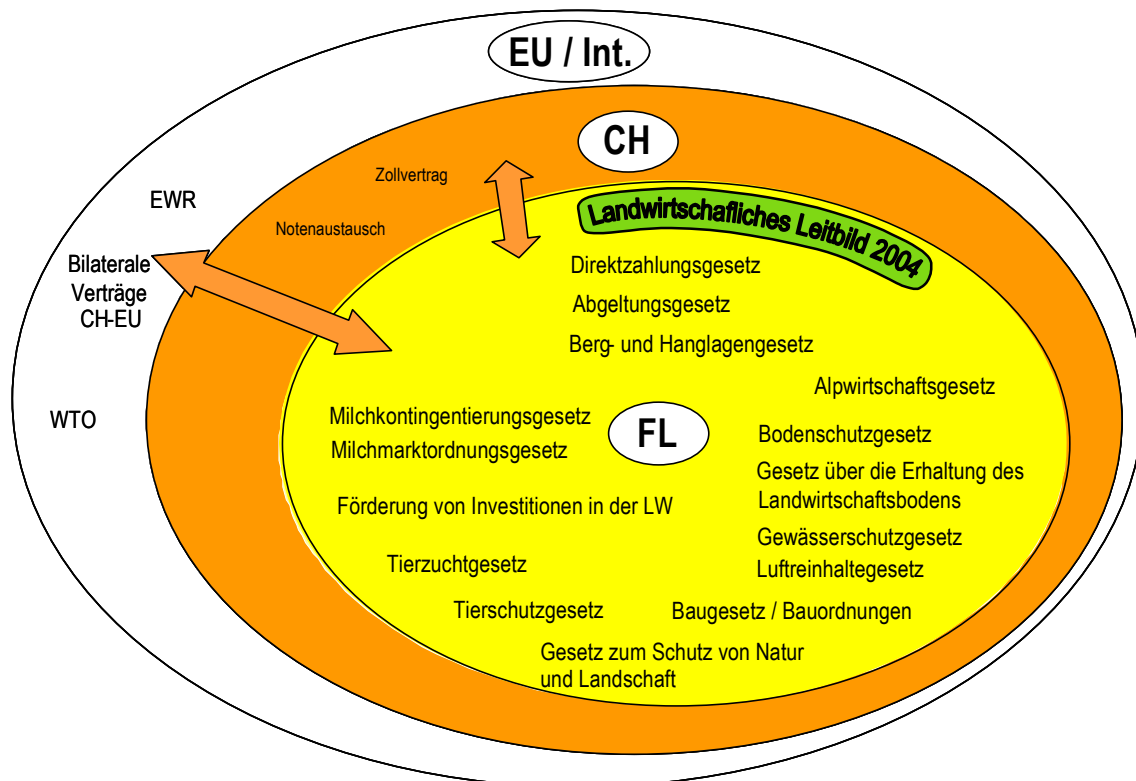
EU / Int.

CH

Zollvertrag

EWR

Notenaustausch

Landwirtschafliches Leitbild 2004

Bilaterale Verträge CH-EU

Direktzahlungsgesetz

Abgeltungsgesetz

Berg- und Hanglagengesetz

Alpwirtschaftsgesetz

WTO

Milchkontingentierungsgesetz

Milchmarktordnungsgesetz

FL

Bodenschutzgesetz

Gesetz über die Erhaltung des Landwirtschaftsbodens

Förderung von Investitionen in der LW

Gewässerschutzgesetz

Tierzuchtgesetz

Luftreinhaltegesetz

Tierschutzgesetz

Baugesetz / Bauordnungen

Gesetz zum Schutz von Natur und Landschaft